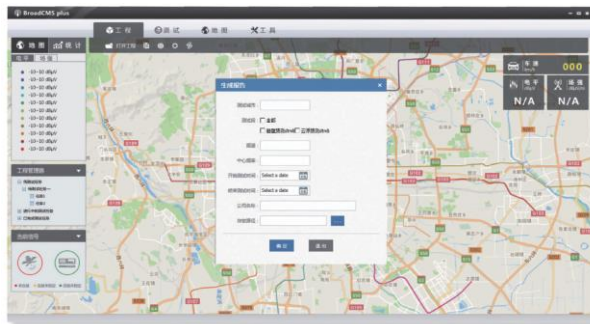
BroadCMS plus

工程
测试
地图
工具

地图
统计

打开工程

生成报告

添加城市:
添加站:
全部

配置
中心频率
开始测试时间:
Select a date
结束测试时间:
Select a date
公司名称:
存储路径:

确定
取消

工程管理

告警信息

车速
000
电平
N/A
场强
N/A